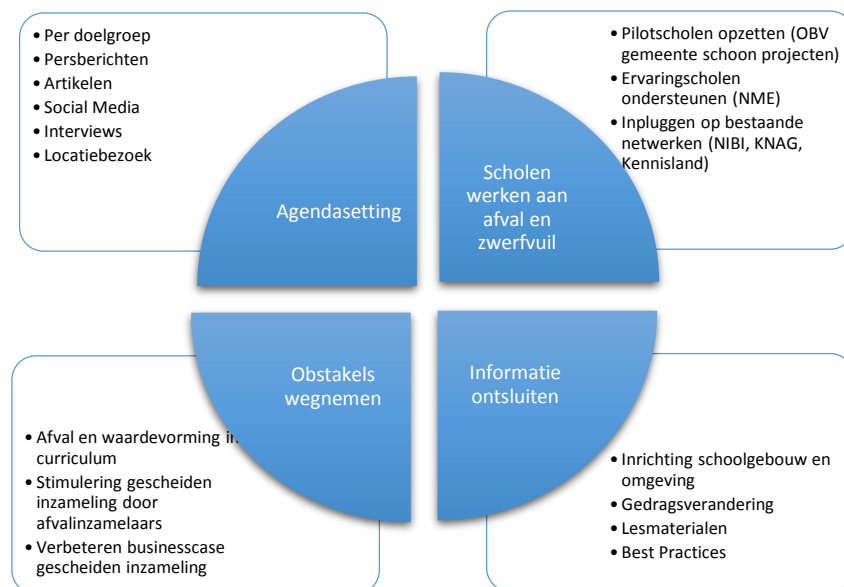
- Per doelgroep
- Persberichten
- Artikelen
- Social Media
- Interviews
- Locatiebezoek

- Pilotscholen opzetten (OBV gemeente schoon projecten)
- Ervaringscholen ondersteunen (NME)
- Inpluggen op bestaande netwerken (NIBI, KNAG, Kennisland)

Agendasetting

Scholen werken aan afval en zwerfvuil

Obstakels wegnemen

Informatie ontsluiten

- Afval en waardevorming in curriculum
- Stimulering gescheiden inzameling door afvalinzamelaars
- Verbeteren businesscase gescheiden inzameling

- Inrichting schoolgebouw en omgeving
- Gedragsverandering
- Lesmaterialen
- Best Practices